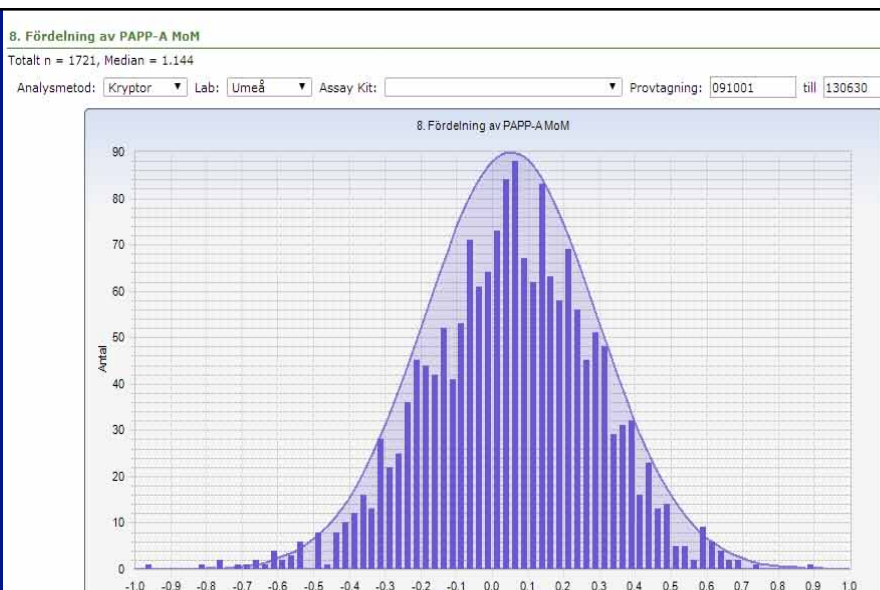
8. Fördelning av PAPP-A MoM

Totalt n = 1721, Median = 1.144

Analysmetod: Kryptor ▼ Lab: Umeå ▼ Assay Kit: ▼ Provtagning: 091001 till 130630

8. Fördelning av PAPP-A MoM

Antal

90
80
70
60
50
40
30
20
10
0

-1.0 -0.9 -0.8 -0.7 -0.6 -0.5 -0.4 -0.3 -0.2 -0.1 0.0 0.1 0.2 0.3 0.4 0.5 0.6 0.7 0.8 0.9 1.0